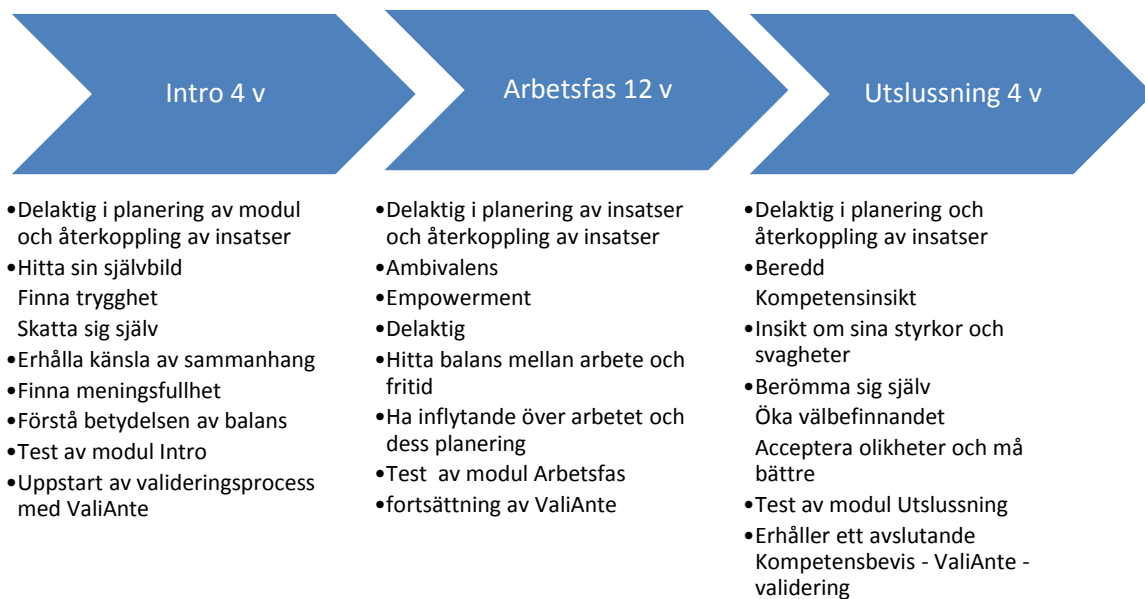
Intro 4 v

Arbetsfas 12 v

Utslussning 4 v

•Delaktig i planering av modul och återkoppling av insatser
•Hitta sin självbild
Finna trygghet
Skatta sig själv
•Erhålla känsla av sammanhang
•Finna meningsfullhet
•Förstå betydelsen av balans
•Test av modul Intro
•Uppstart av valideringsprocess med ValiAnte

•Delaktig i planering av insatser och återkoppling av insatser
•Ambivalens
•Empowerment
•Delaktig
•Hitta balans mellan arbete och fritid
•Ha inflytande över arbetet och dess planering
•Test av modul Arbetsfas
•fortsättning av ValiAnte

•Delaktig i planering och återkoppling av insatser
•Beredd
Kompetensinsikt
•Insikt om sina styrkor och svagheter
•Berömma sig själv
Öka välbefinnandet
Acceptera olikheter och må bättre
•Test av modul Utslussning
•Erhåller ett avslutande Kompetensbevis - ValiAnte - validering